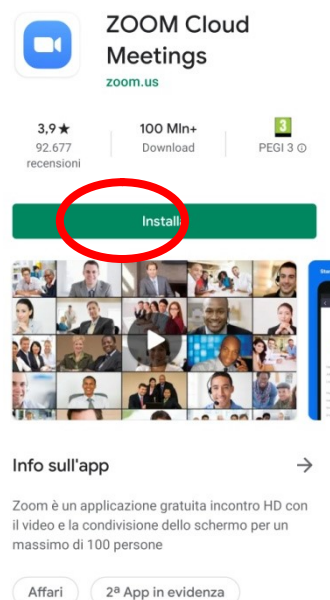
ZOOM Cloud Meetings
zoom.us

3,9 ★
92.677 recensioni

100 Mln+
Download

3
PEGI 3 ⓘ

Installa

Info sull'app

Zoom è un applicazione gratuita incontro HD con il video e la condivisione dello schermo per un massimo di 100 persone

Affari
2ª App in evidenza